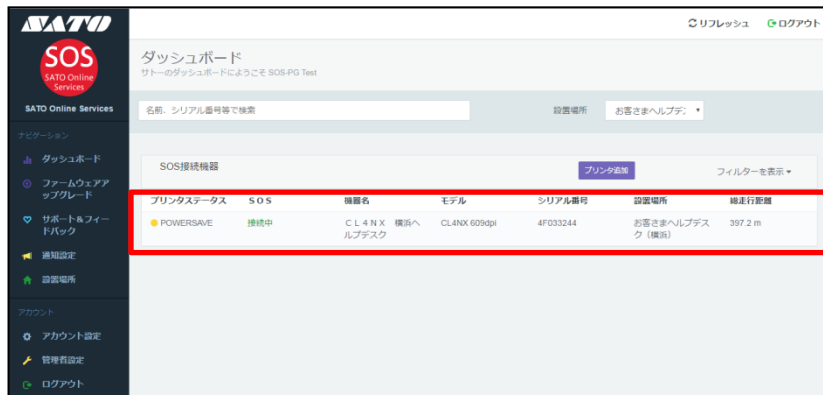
SATO

SOS
SATO Online Services

SATO Online Services

ナビゲーション

ダッシュボード

ファームウェアアップグレード

サポート＆フィードバック

通知設定

設置場所

アカウント

アカウント設定

管理者設定

ログアウト

リフレッシュ　ログアウト

ダッシュボード
サトーのダッシュボードにようこそ SOS-PG Test

名前、シリアル番号等で検索

設置場所　お客さまヘルプデス

SOS接続機器

プリンタ追加

フィルターを表示

| プリンタステータス | SOS | 機器名 | モデル | シリアル番号 | 設置場所 | 総走行距離 |
|---|---|---|---|---|---|---|
| POWERSAVE | 接続中 | ＣＬ４ＮＸ　横浜ヘルプデスク | CL4NX 609dpi | 4F033244 | お客さまヘルプデスク（横浜） | 397.2 m |